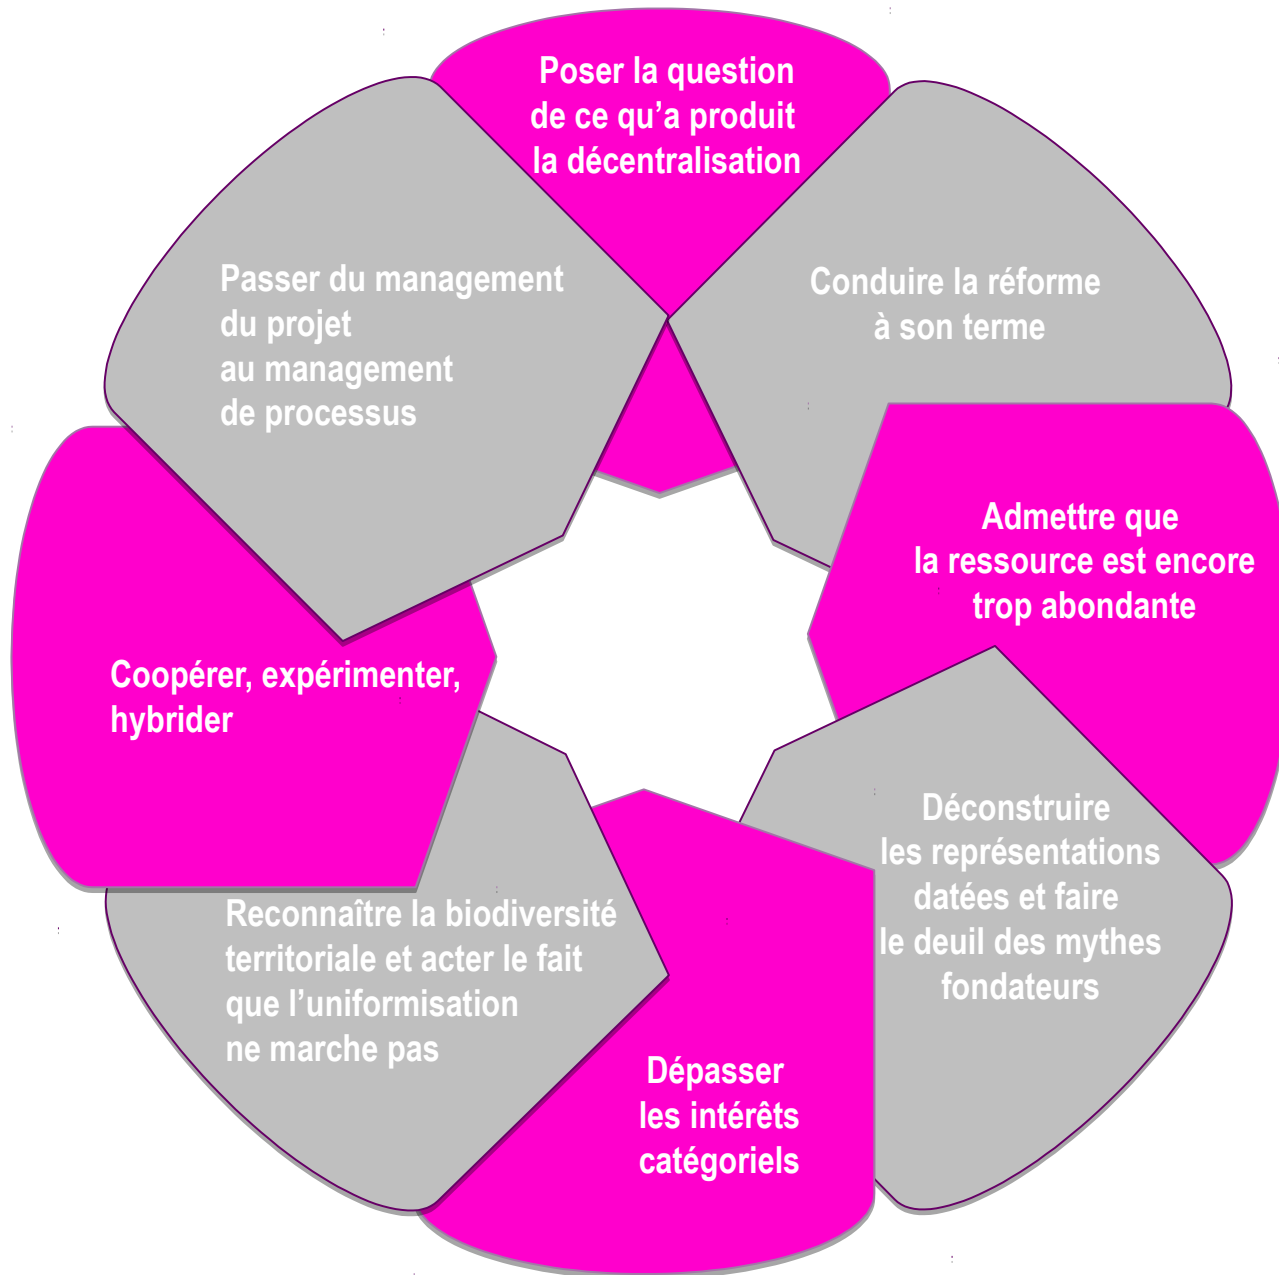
Poser la question de ce qu’a produit la décentralisation

Conduire la réforme à son terme

Admettre que la ressource est encore trop abondante

Déconstruire les représentations datées et faire le deuil des mythes fondateurs

Dépasser les intérêts catégoriels

Reconnaître la biodiversité territoriale et acter le fait que l’uniformisation ne marche pas

Coopérer, expérimenter, hybrider

Passer du management du projet au management de processus